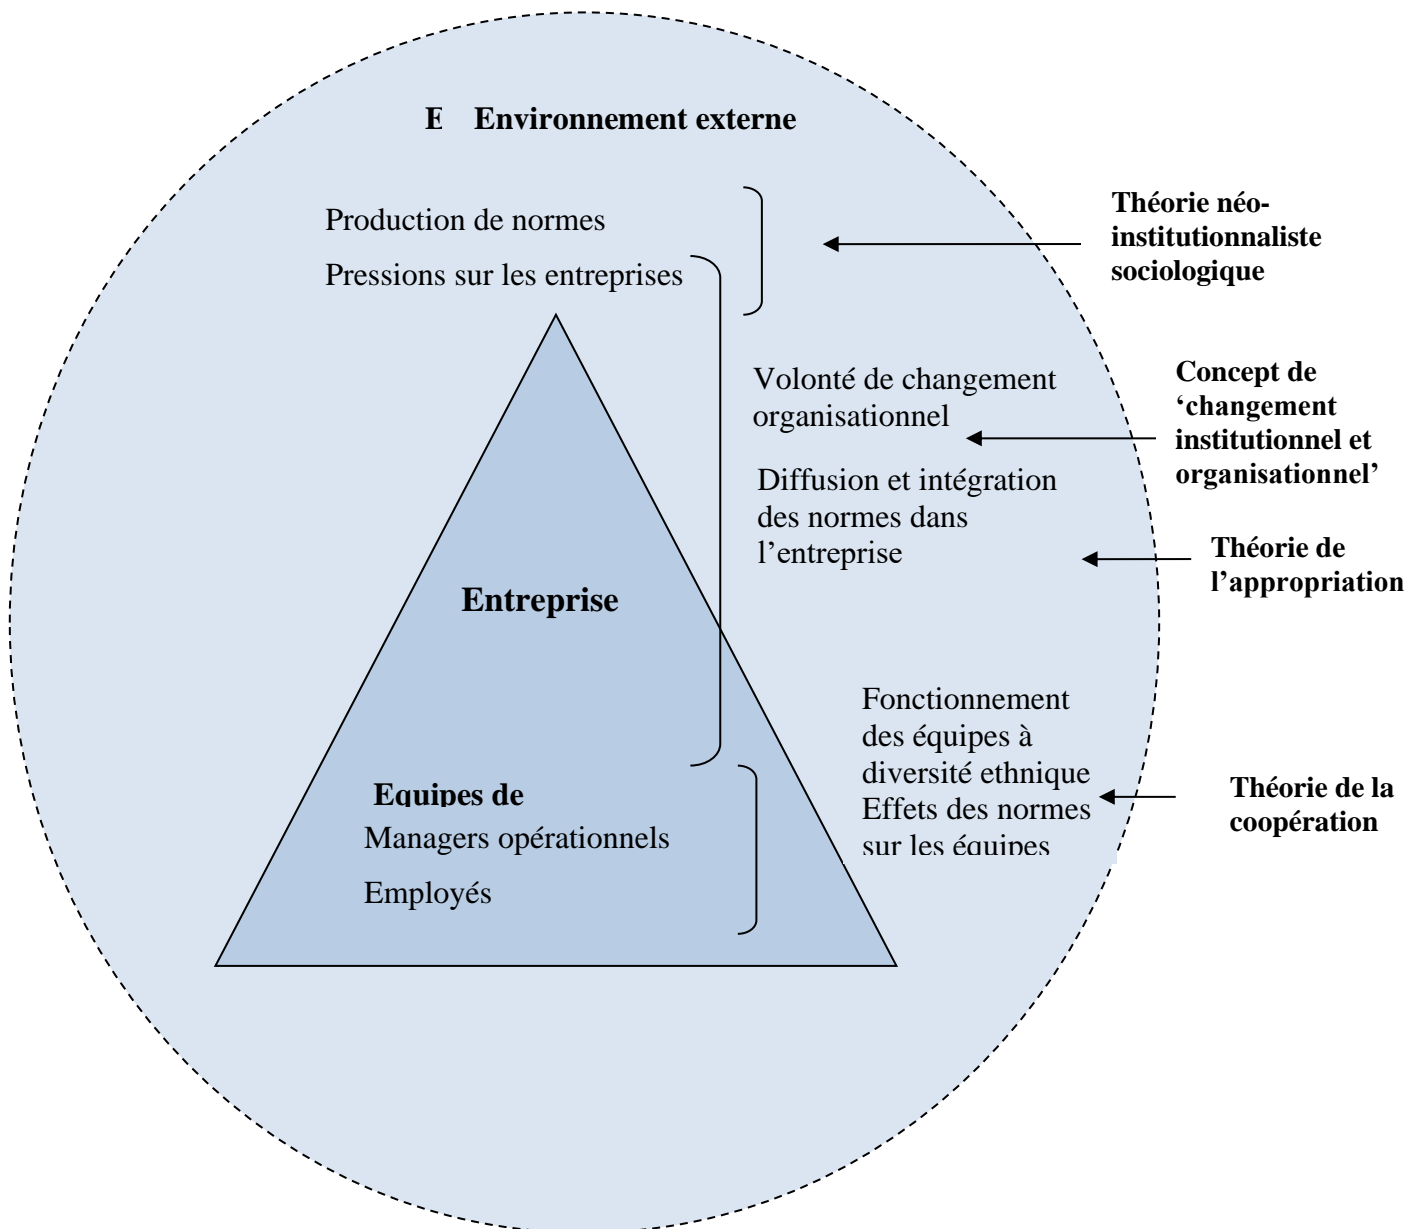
E Environnement externe

Production de normes

Pressions sur les entreprises

Théorie néo-institutionnaliste sociologique

Volonté de changement organisationnel

Concept de 'changement institutionnel et organisationnel'

Diffusion et intégration des normes dans l'entreprise

Théorie de l'appropriation

Entreprise

Fonctionnement des équipes à diversité ethnique
Effets des normes sur les équipes

Théorie de la coopération

Equipes de
Managers opérationnels

Employés